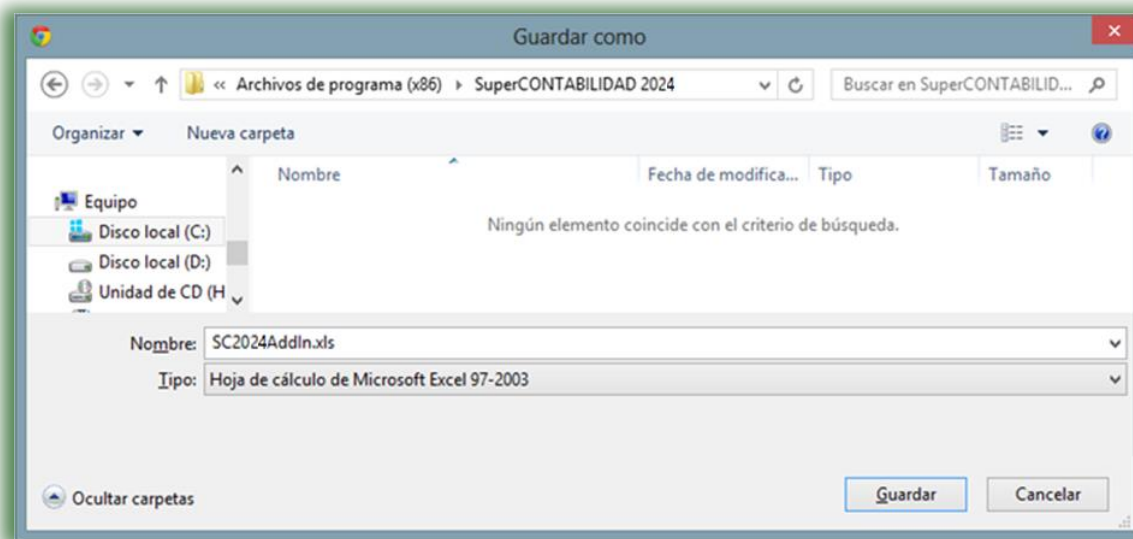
Guardar como

« Archivos de programa (x86) › SuperCONTABILIDAD 2024

Buscar en SuperCONTABILID...

Organizar ▾ Nueva carpeta

Equipo
Disco local (C:)
Disco local (D:)
Unidad de CD (H

| Nombre | Fecha de modifica... | Tipo | Tamaño |
|---|---|---|---|

Ningún elemento coincide con el criterio de búsqueda.

Nombre: SC2024AddIn.xls

Tipo: Hoja de cálculo de Microsoft Excel 97-2003

Ocultar carpetas

Guardar

Cancelar